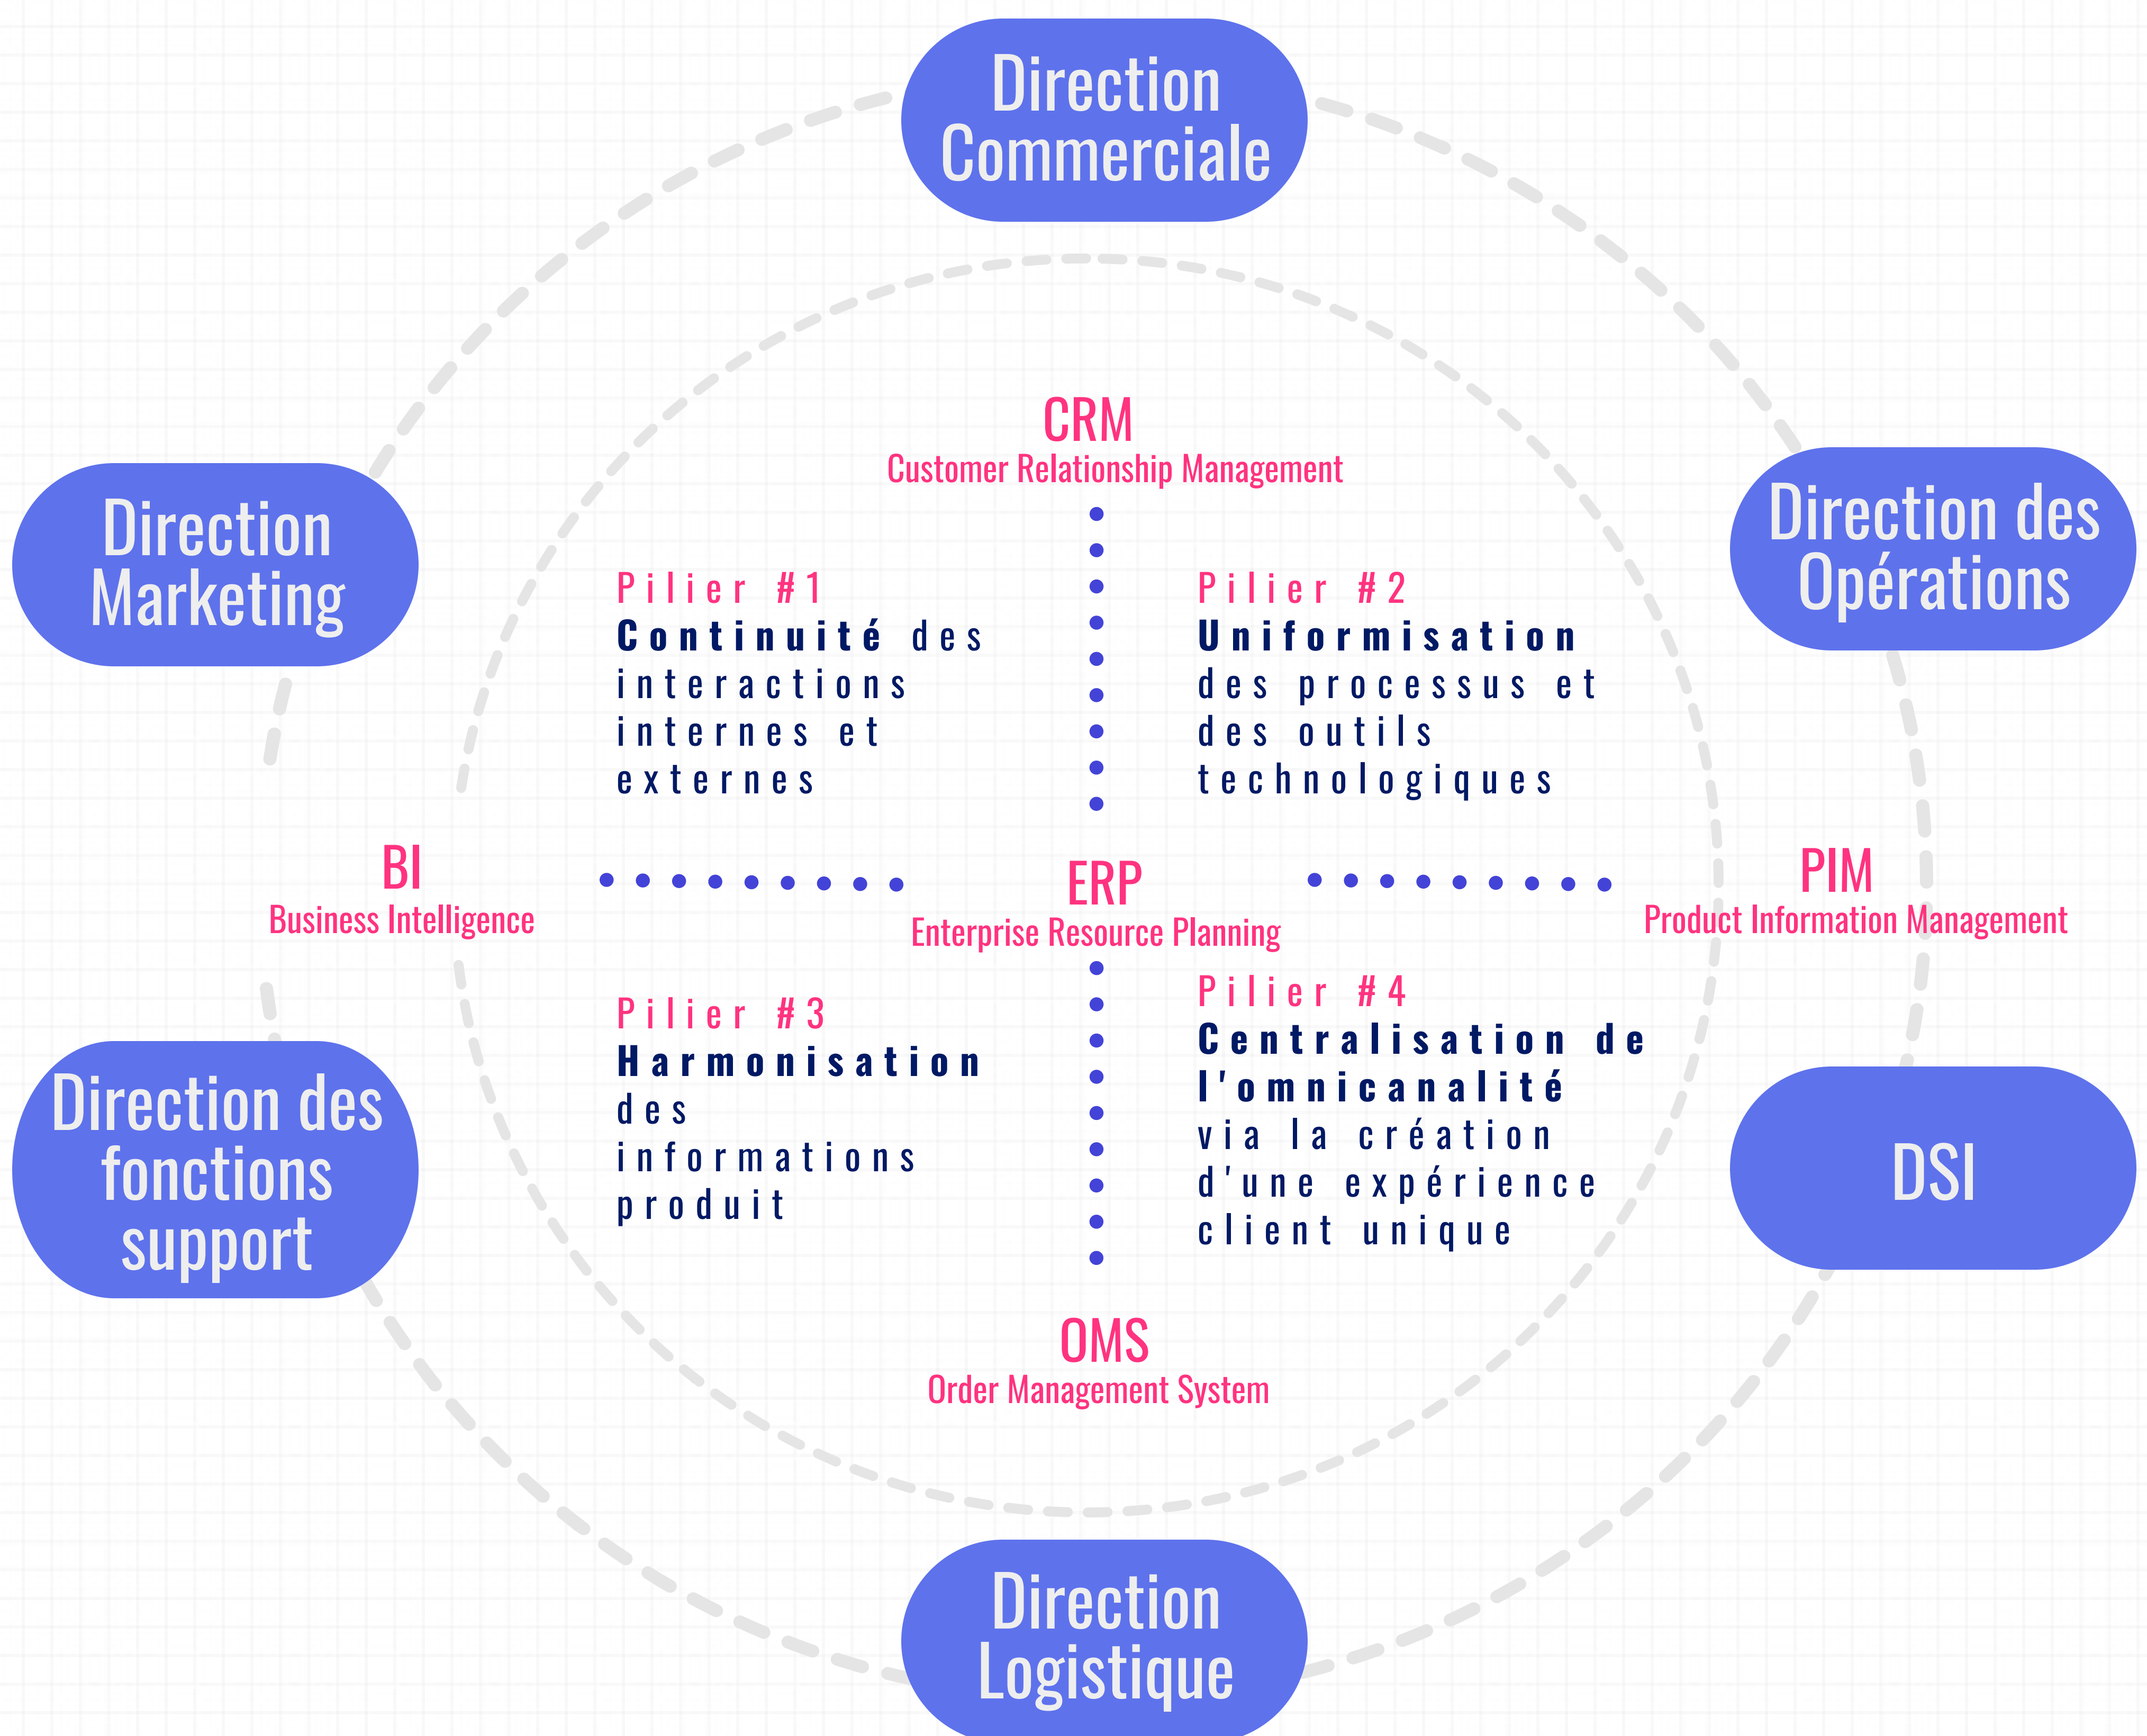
Direction Commerciale

Direction Marketing

Direction des Opérations

CRM
Customer Relationship Management

Pilier #1
Continuité des interactions internes et externes

Pilier #2
Uniformisation des processus et des outils technologiques

BI
Business Intelligence

ERP
Enterprise Resource Planning

PIM
Product Information Management

Pilier #3
Harmonisation des informations produit

Pilier #4
Centralisation de l'omnicanalité via la création d'une expérience client unique

Direction des fonctions support

DSI

OMS
Order Management System

Direction Logistique